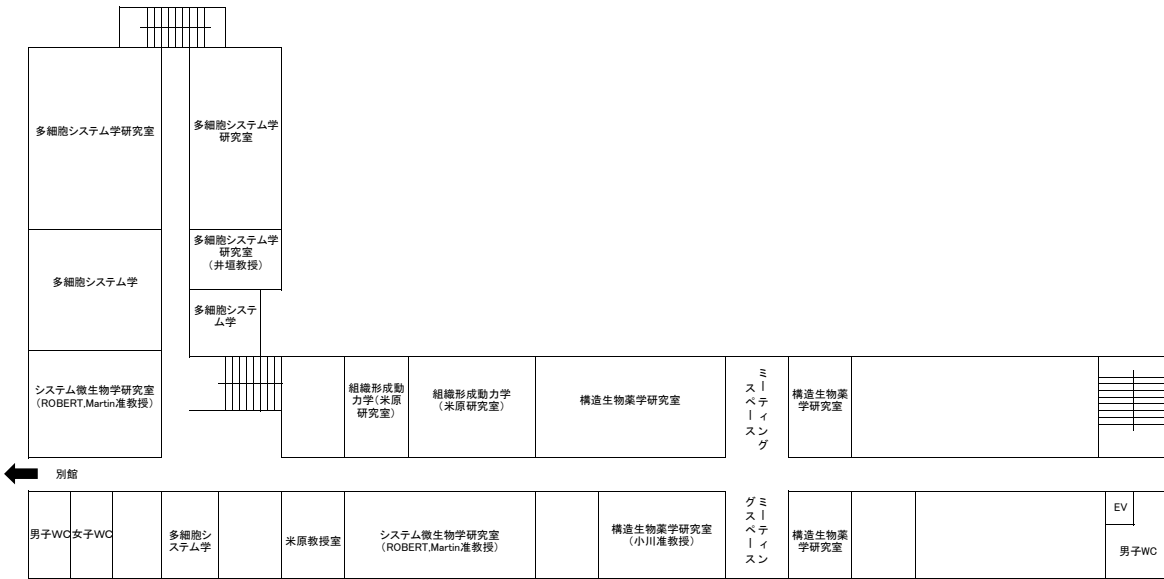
多細胞システム学研究室

多細胞システム学研究室

多細胞システム学研究室（井垣教授）

多細胞システム学

多細胞システム学

システム微生物学研究室（ROBERT,Martin准教授）

組織形成動力学（米原研究室）

組織形成動力学（米原研究室）

構造生物薬学研究室

ミーティングスペース

構造生物薬学研究室

別館

男子WC

女子WC

多細胞システム学

米原教授室

システム微生物学研究室（ROBERT,Martin准教授）

構造生物薬学研究室（小川准教授）

ミーティングスペース

構造生物薬学研究室

EV

男子WC